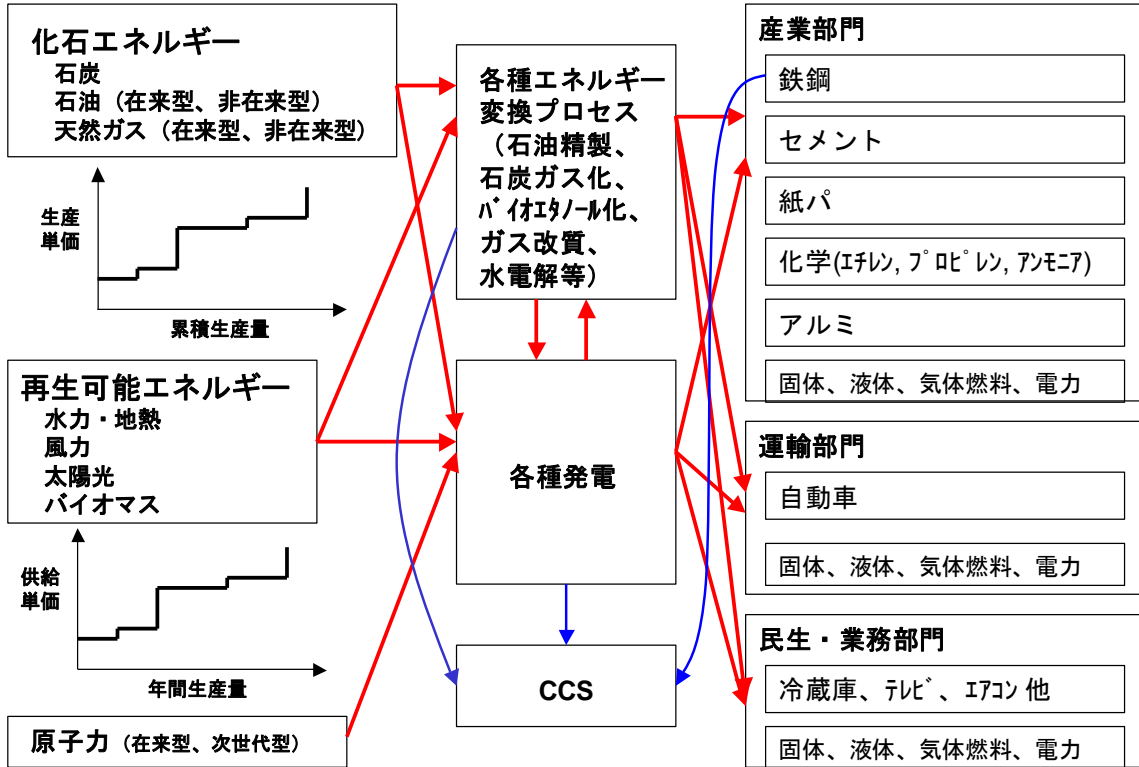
化石エネルギー
石炭
石油（在来型、非在来型）
天然ガス（在来型、非在来型）

生産単価

累積生産量

再生可能エネルギー
水力・地熱
風力
太陽光
バイオマス

供給単価

年間生産量

原子力（在来型、次世代型）

各種エネルギー変換プロセス（石油精製、石炭ガス化、バイオエタノール化、ガス改質、水電解等）

各種発電

CCS

産業部門
鉄鋼
セメント
紙パ
化学(エチレン, プロピレン, アンモニア)
アルミ
固体、液体、気体燃料、電力

運輸部門
自動車
固体、液体、気体燃料、電力

民生・業務部門
冷蔵庫、テレビ、エアコン 他
固体、液体、気体燃料、電力